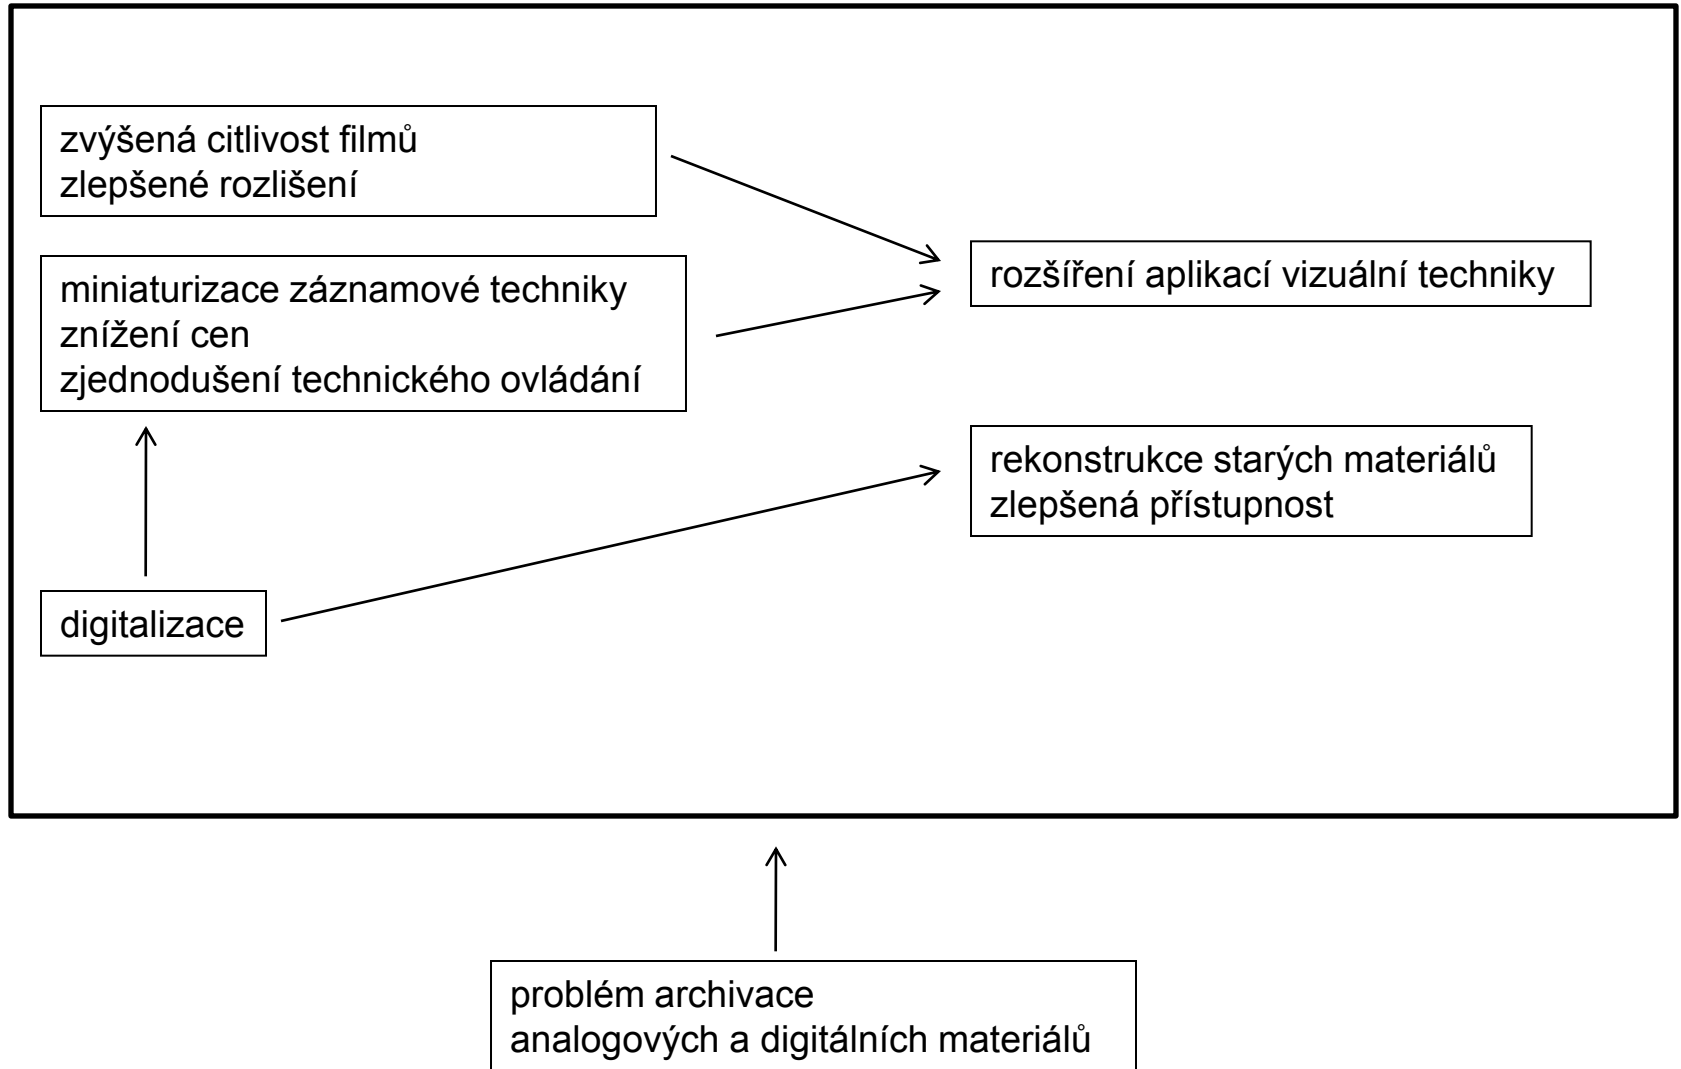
zvýšená citlivost filmů
zlepšené rozlišení

miniaturizace záznamové techniky
znížení cen
zjednodušení technického ovládání

rozšíření aplikací vizuální techniky

rekonstrukce starých materiálů
zlepšená přístupnost

digitalizace

problém archivace
analogových a digitálních materiálů